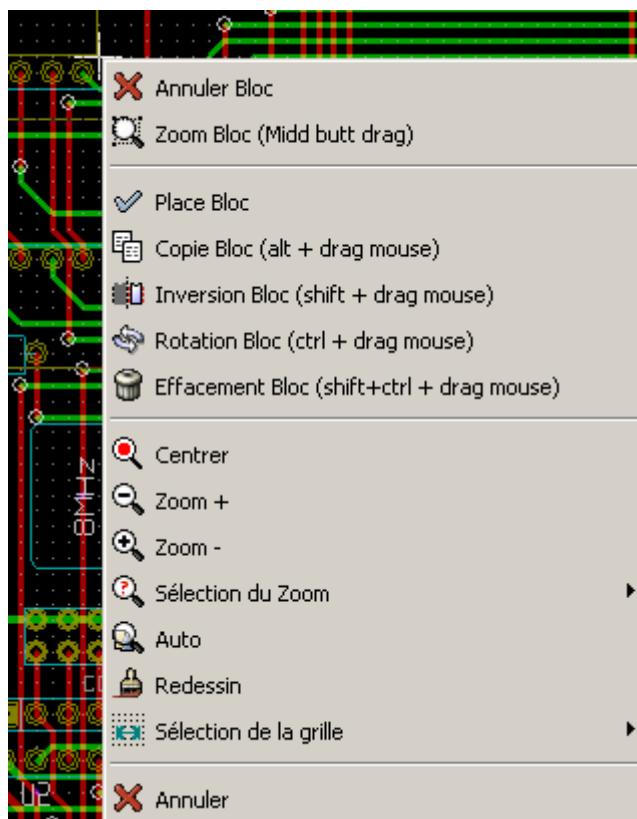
Annuler Bloc
Zoom Bloc (Midd butt drag)

Place Bloc
Copie Bloc (alt + drag mouse)
Inversion Bloc (shift + drag mouse)
Rotation Bloc (ctrl + drag mouse)
Effacement Bloc (shift+ctrl + drag mouse)

Centrer
Zoom +
Zoom -
Sélection du Zoom
Auto
Redessin
Sélection de la grille

Annuler

8MHZ